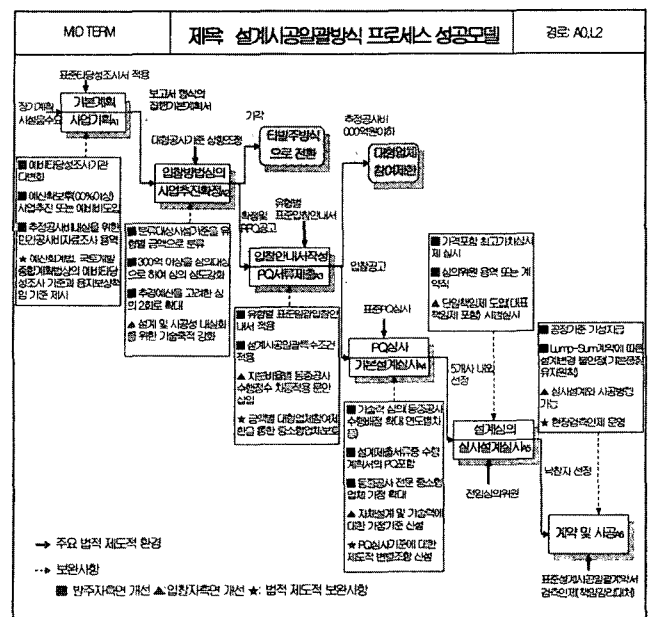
MID TERM

제목 설계시공일괄방식 프로세스 성공모델

경로: A0.L2

표준타당성조사서 적용

장기계획 사업승수서

기본계획 사업기획A1

보고서 형식의 집행기본계획서

■ 예비타당성조사기관 다변화

■ 예산확보(20%이상) 사업추진 또는 예비비도입

■ 추정공사비산출을 위한 단안설계자료조사 용역

★ 예산회계법, 국토계발 종합계획법상의 예비타당성조사 기준과 통지표준화 임 기준 제시

대형공사기준 상향조정

가각

턴키/대안방식으로 전환

입찰방법심의 사업추진확정A2

확정된 RFQ공고

■ 턴키대상사업기준을 유형별 금액으로 분류

■ 300억 이상을 심의대상으로 하여 심의 심도강화

■ 추정예산을 고려한 심의 2회로 확대

▲ 설계 및 시공성 내실화를 위한 기술축적 강화

유형별 표준입찰안내서

입찰안내서작성 PQ서류제출A3

입찰공고

추정공사비 000억원이하

대형업체 참여제한

■ 유형별 표준입찰안내서 적용

■ 설계시공일괄 수조건 적용

▲ 지방비율의 등급공사 수행점수 차등적용 문안 삽입

★ 금액별 대형업체참여제한 등을 통한 중소형업체보호

표준PQ심사

PQ심사 기본설계심사A4

5개사 내외 선정

■ 가격포함 최고가치심사제 실시

■ 심의위원 용역 또는 계약직

▲ 단일책임제 도입(대표책임제 포함 시행심사)

■ 기술적 심의 등급공사 수행배점 확대 연대책임 강화

■ 설계제출서류중 수행계획서의 PQ포함

■ 동급공사 전문 중소형 업체 가점 확대

▲ 자체설계 및 기술력에 대한 가점기준 신설

★ PQ심사기준에 대한 제도적 변별조항 신설

설계심의 실시설계심사A5

전임심의위원

낙찰자 선정

■ 공정기준 기성지급

■ Lump-Sum계약에 따른 설계변경 불인정(기본공종 유지원칙)

▲ 실시설계와 시공병행 가능

★ 현장검측인제 운영

계약 및 시공A6

표준설계시공일괄계약서 검측인제 책임감리대체

→ 주요 법적 제도적 환경

--> 보완사항

■ 발주자측면 개선 ▲ 입찰자측면 개선 ★: 법적 제도적 보완사항